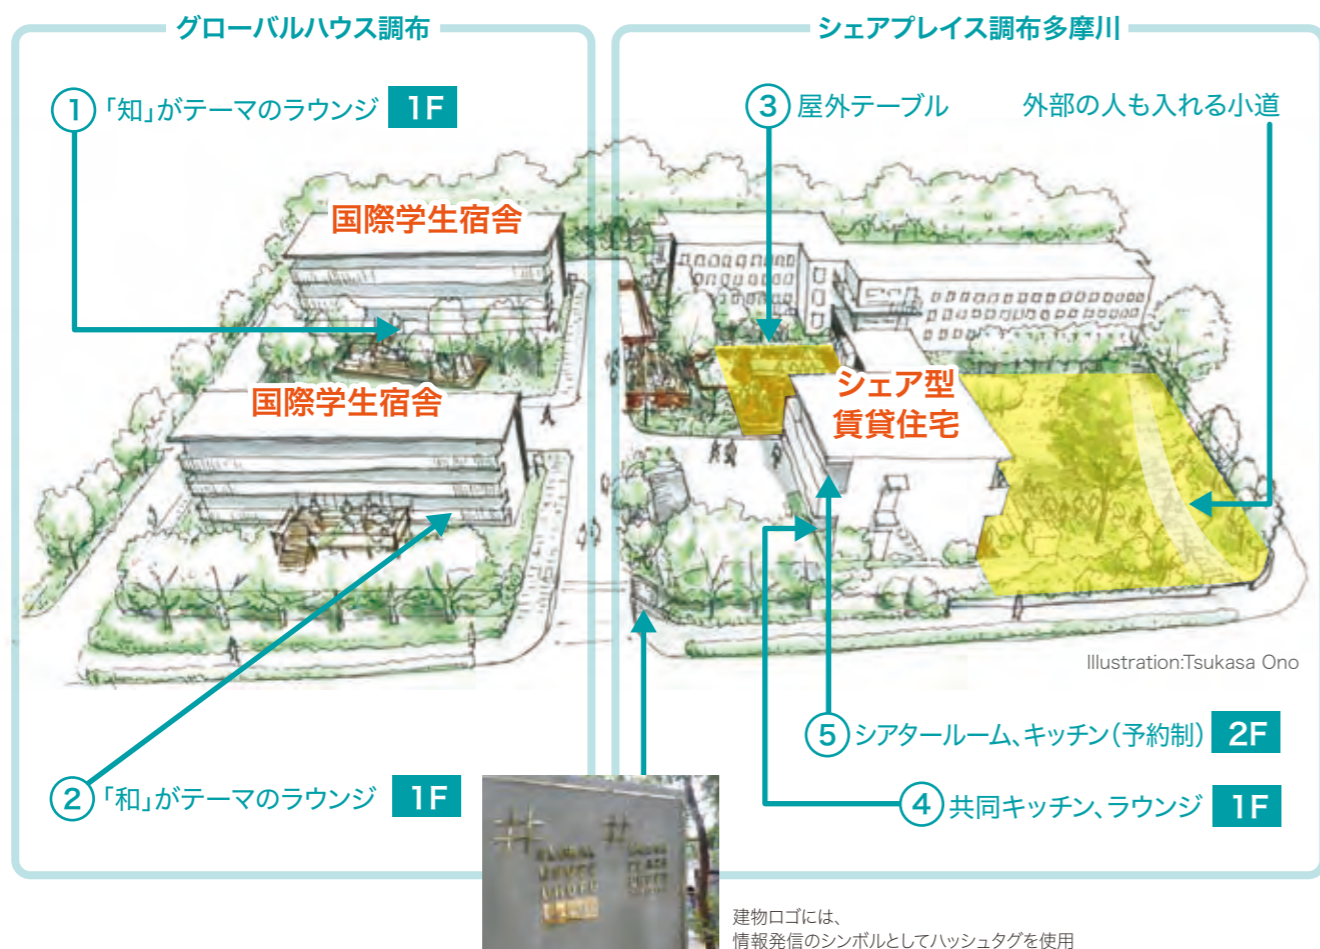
グローバルハウス調布

シェアプレイス調布多摩川

1 「知」がテーマのラウンジ 1F

3 屋外テーブル

外部の人も入れる小道

国際学生宿舎

国際学生宿舎

シェア型賃貸住宅

Illustration:Tsukasa Ono

5 シアタールーム、キッチン(予約制) 2F

2 「和」がテーマのラウンジ 1F

4 共同キッチン、ラウンジ 1F

建物ロゴには、
情報発信のシンボルとしてハッシュタグを使用